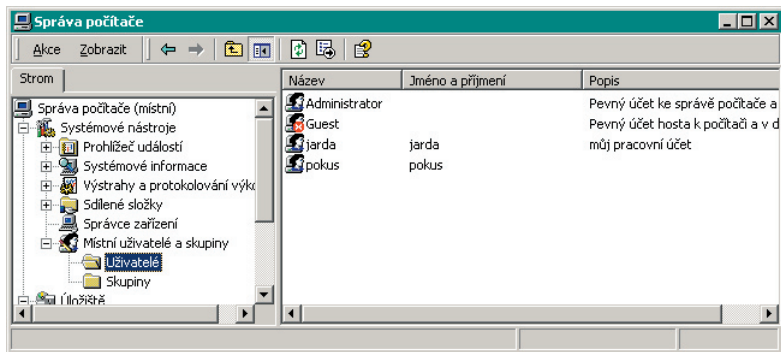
Správa počítače

Akce Zobrazit

Strom

Správa počítače (místní)
Systémové nástroje
Prohlížeč událostí
Systémové informace
Výstrahy a protokolování výk
Sdílené složky
Správce zařízení
Místní uživatelé a skupiny
Uživatelé
Skupiny
Úložiště

| Název | Jméno a příjmení | Popis |
|---|---|---|
| Administrator | | Pevný účet ke správě počítače a |
| Guest | | Pevný účet hosta k počítači a v d |
| jarda | jarda | můj pracovní účet |
| pokus | pokus | |